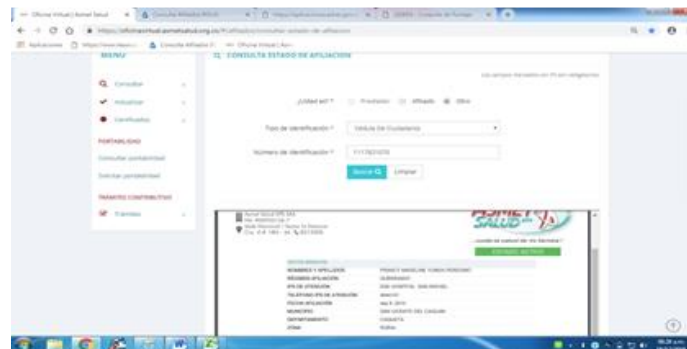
MENU

Consultar

Actualizar

Certificados

PORTABILIDAD

Consultar portabilidad

Solicitar portabilidad

TRAMITES CONTRIBUTIVOS

Tramites

CONSULTA ESTADO DE AFILIACION

¿Usted es? * Prestador Afiliado Otro

Tipo de identificación * Cedula De Ciudadania

Número de identificación * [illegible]

Buscar Limpiar

ASMET SALUD

ESTADO: ACTIVO

NOMBRES Y APELLIDOS

RÉGIMEN AFILIACIÓN

IPS DE ATENCIÓN

FECHA AFILIACIÓN

MUNICIPIO

DEPARTAMENTO

ZONA